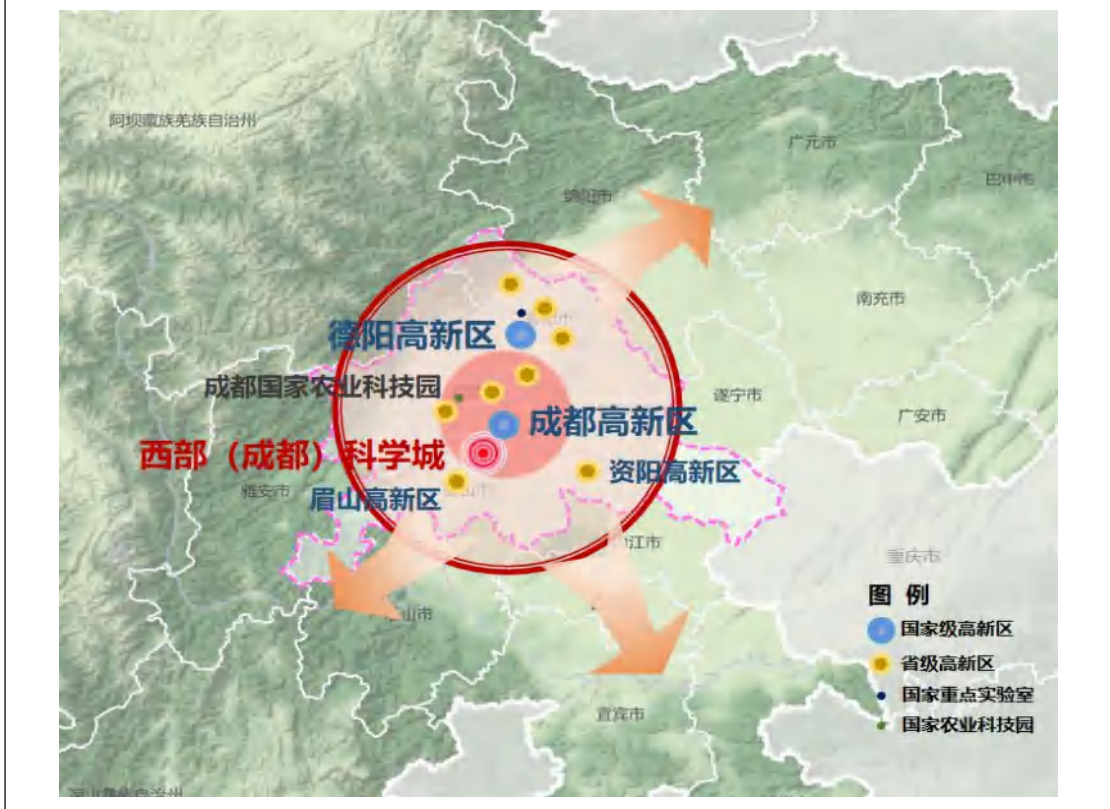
阿坝藏族羌族自治州

广元市

巴中市

绵阳市

南充市

德阳高新区

成都国家农业科技园

遂宁市

成都高新区

广安市

西部（成都）科学城

资阳高新区

雅安市

眉山高新区

眉山市

内江市

重庆市

乐山市

图例

国家级高新区

省级高新区

国家重点实验室

国家农业科技园

宜宾市

凉山彝族自治州